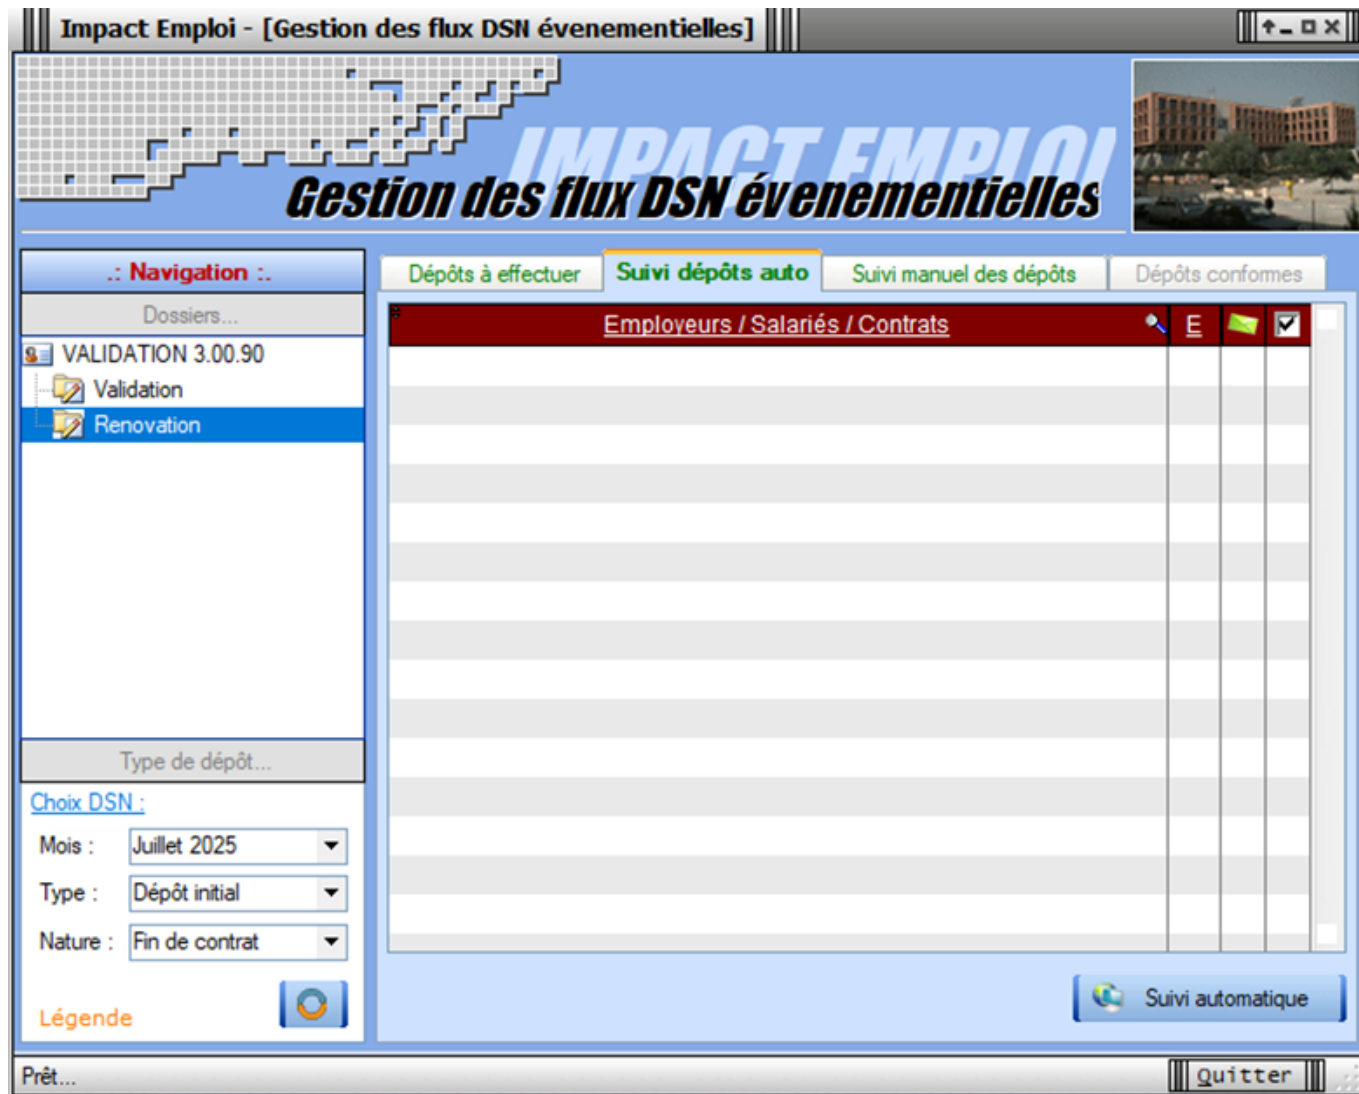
Impact Emploi - [Gestion des flux DSN évenementielles]

IMPACT EMPLOI
Gestion des flux DSN évenementielles

.: Navigation :.
Dossiers...
VALIDATION 3.00.90
Validation
Renovation

Type de dépôt...
Choix DSN :
Mois : Juillet 2025
Type : Dépôt initial
Nature : Fin de contrat
Légende

Dépôts à effectuer
Suivi dépôts auto
Suivi manuel des dépôts
Dépôts conformes

| Employeurs / Salariés / Contrats | E | | |
|---|---|---|---|

Suivi automatique

Prêt...
Quitter